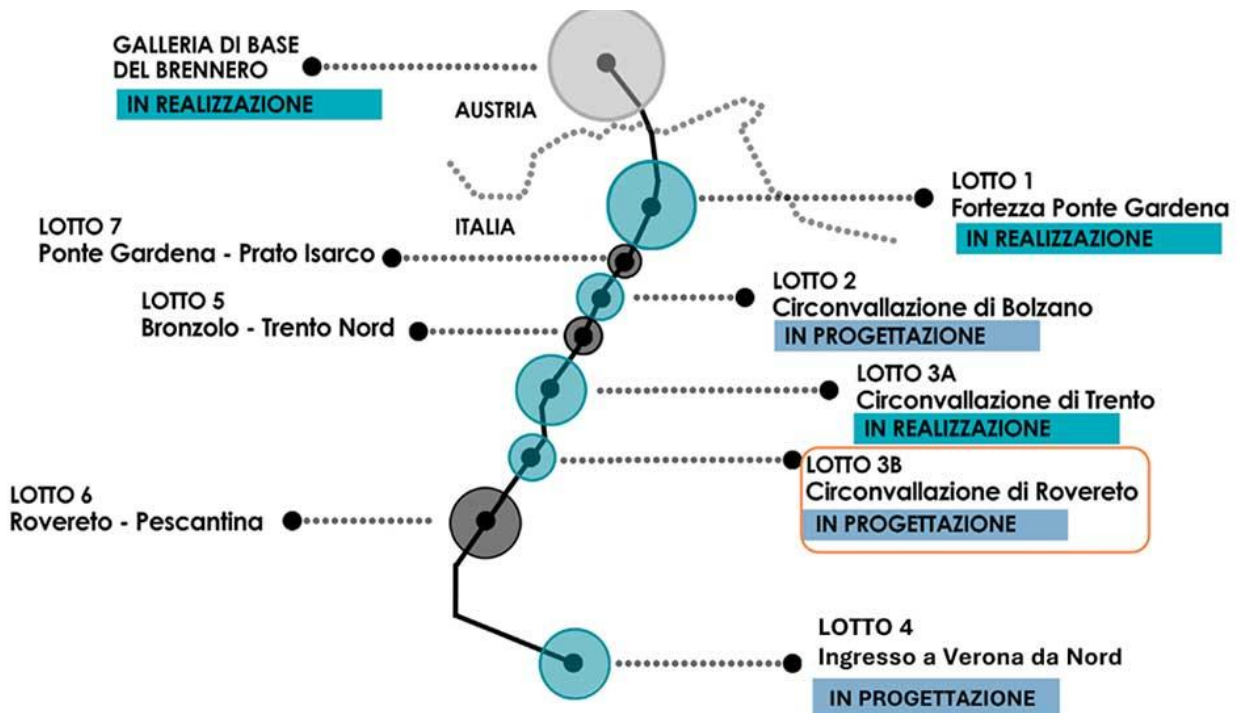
GALLERIA DI BASE DEL BRENNERO
IN REALIZZAZIONE

AUSTRIA

LOTTO 1
Fortezza Ponte Gardena
IN REALIZZAZIONE

LOTTO 7
Ponte Gardena - Prato Isarco

ITALIA

LOTTO 2
Circonvallazione di Bolzano
IN PROGETTAZIONE

LOTTO 5
Bronzolo - Trento Nord

LOTTO 3A
Circonvallazione di Trento
IN REALIZZAZIONE

LOTTO 3B
Circonvallazione di Rovereto
IN PROGETTAZIONE

LOTTO 6
Rovereto - Pescantina

LOTTO 4
Ingresso a Verona da Nord
IN PROGETTAZIONE